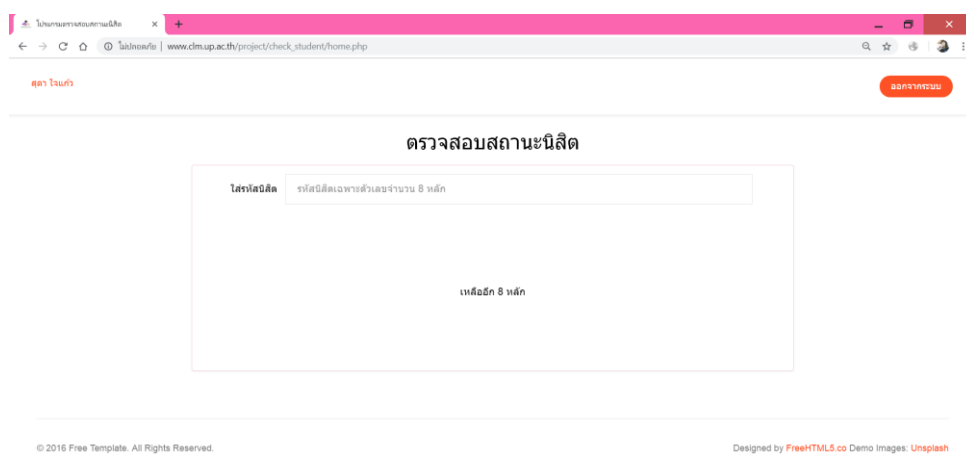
โปรแกรมตรวจสอบสถานะนิสิต
×
+

ไม่ปลอดภัย | www.clm.up.ac.th/project/check_student/home.php

สุดา ใจแก้ว

ออกจากระบบ

ตรวจสอบสถานะนิสิต

ใส่รหัสนิสิต
รหัสนิสิตเฉพาะตัวเลขจำนวน 8 หลัก

เหลืออีก 8 หลัก

© 2016 Free Template. All Rights Reserved.

Designed by FreeHTML5.co Demo Images: Unsplash